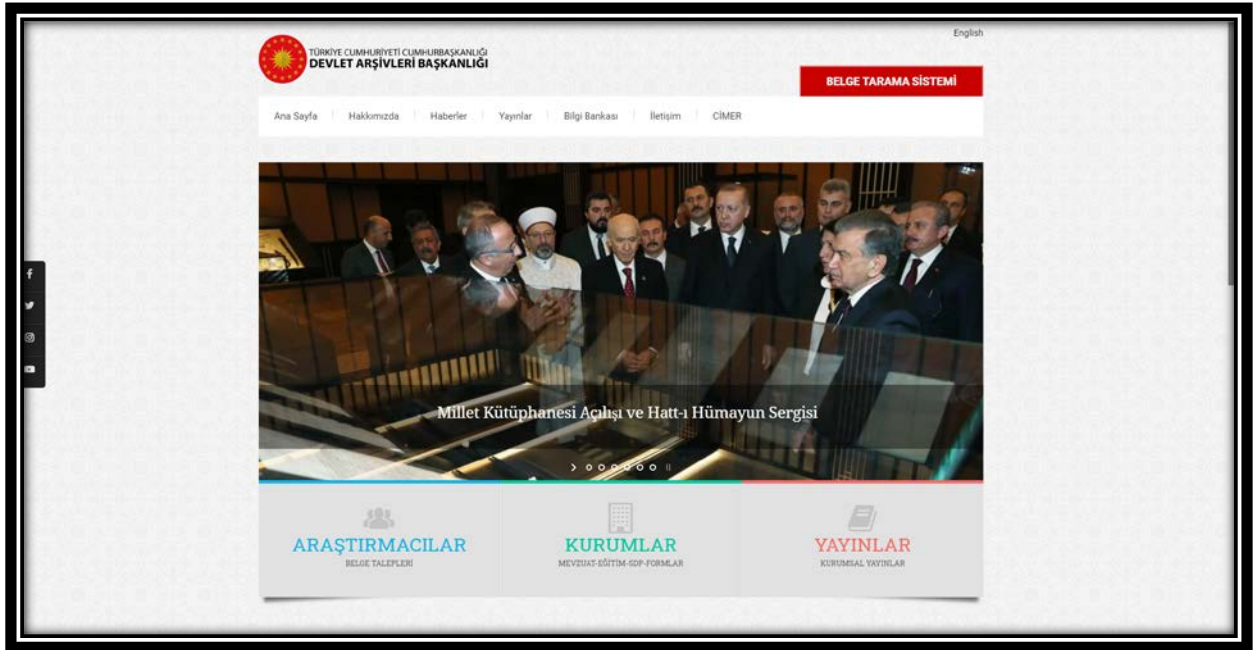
English

TÜRKİYE CUMHURİYETİ CUMHURBAŞKANLIĞI
DEVLET ARŞİVLERİ BAŞKANLIĞI

BELGE TARAMA SİSTEMİ

Ana Sayfa | Hakkımızda | Haberler | Yayınlar | Bilgi Bankası | İletişim | CİMER

Millet Kütüphanesi Açılışı ve Hatt-ı Hümayun Sergisi

ARAŞTIRMACILAR
BELGE TALEPLERİ

KURUMLAR
MEVZUAT-EĞİTİM-SDP-FORMLAR

YAYINLAR
KURUMSAL YAYINLAR